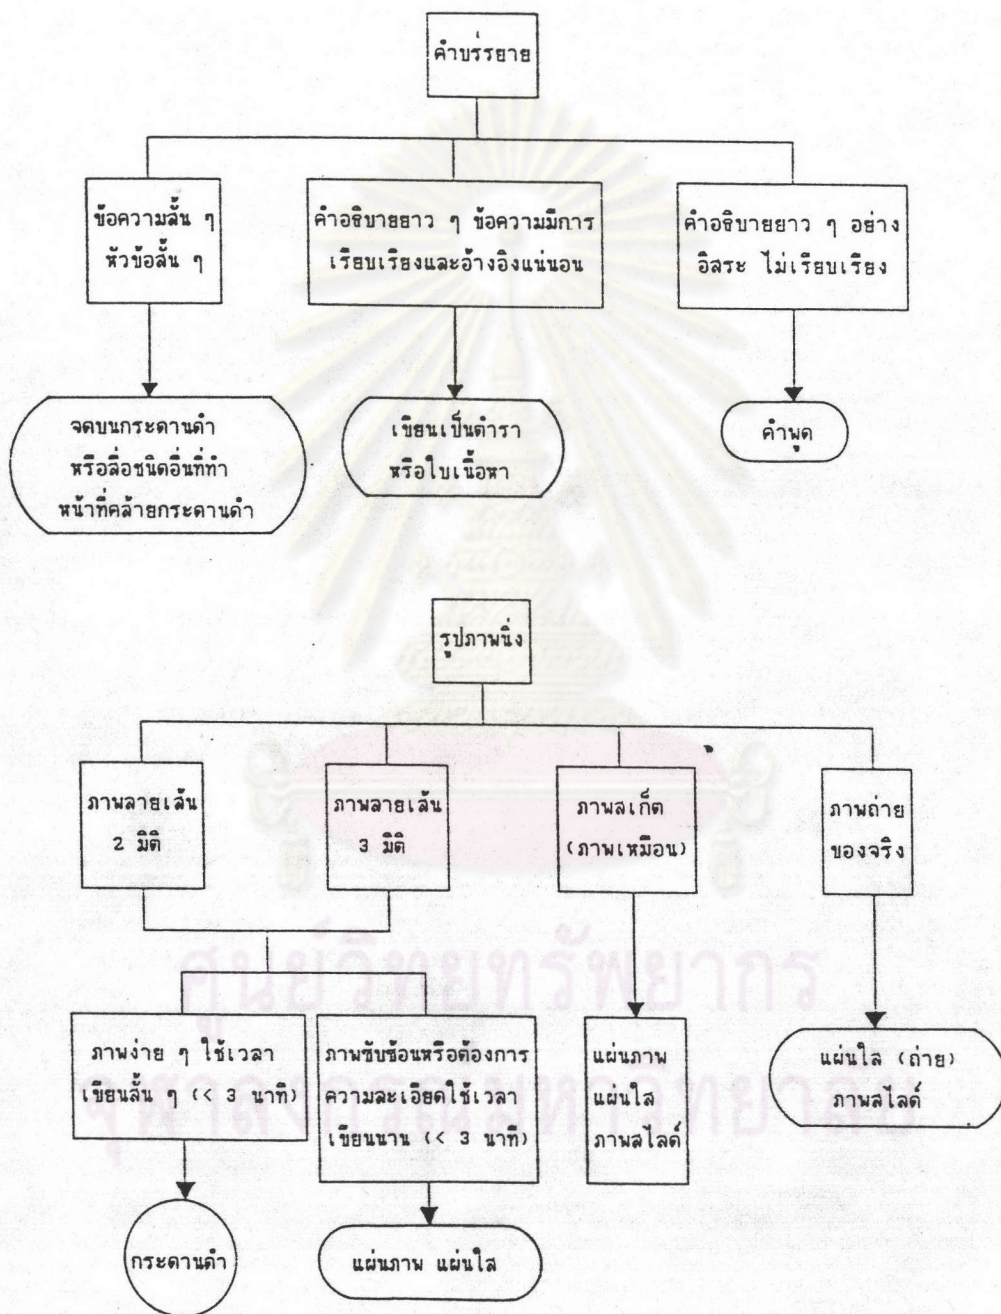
คำบรรยาย

ข้อความสั้น ๆ หัวข้อสั้น ๆ

คำอธิบายยาว ๆ ข้อความมีการเรียบเรียงและอ้างอิงแน่นอน

คำอธิบายยาว ๆ อย่างอิสระ ไม่เรียบเรียง

จดบนกระดานดำ หรือสื่อชนิดอื่นที่ทำหน้าที่คล้ายกระดานดำ

เขียนเป็นตำรา หรือใบเนื้อหา

คำพูด

รูปภาพนิ่ง

ภาพลายเส้น 2 มิติ

ภาพลายเส้น 3 มิติ

ภาพสเก็ต (ภาพเหมือน)

ภาพถ่ายของจริง

ภาพง่าย ๆ ใช้เวลาเขียนสั้น ๆ (< 3 นาที)

ภาพซับซ้อนหรือต้องการความละเอียดใช้เวลาเขียนนาน (< 3 นาที)

แผ่นภาพ แผ่นใส ภาพสไลด์

แผ่นใส (ถ่าย) ภาพสไลด์

กระดานดำ

แผ่นภาพ แผ่นใส

ศูนย์วิทยทรัพยากร
จุฬาลงกรณ์มหาวิทยาลัย